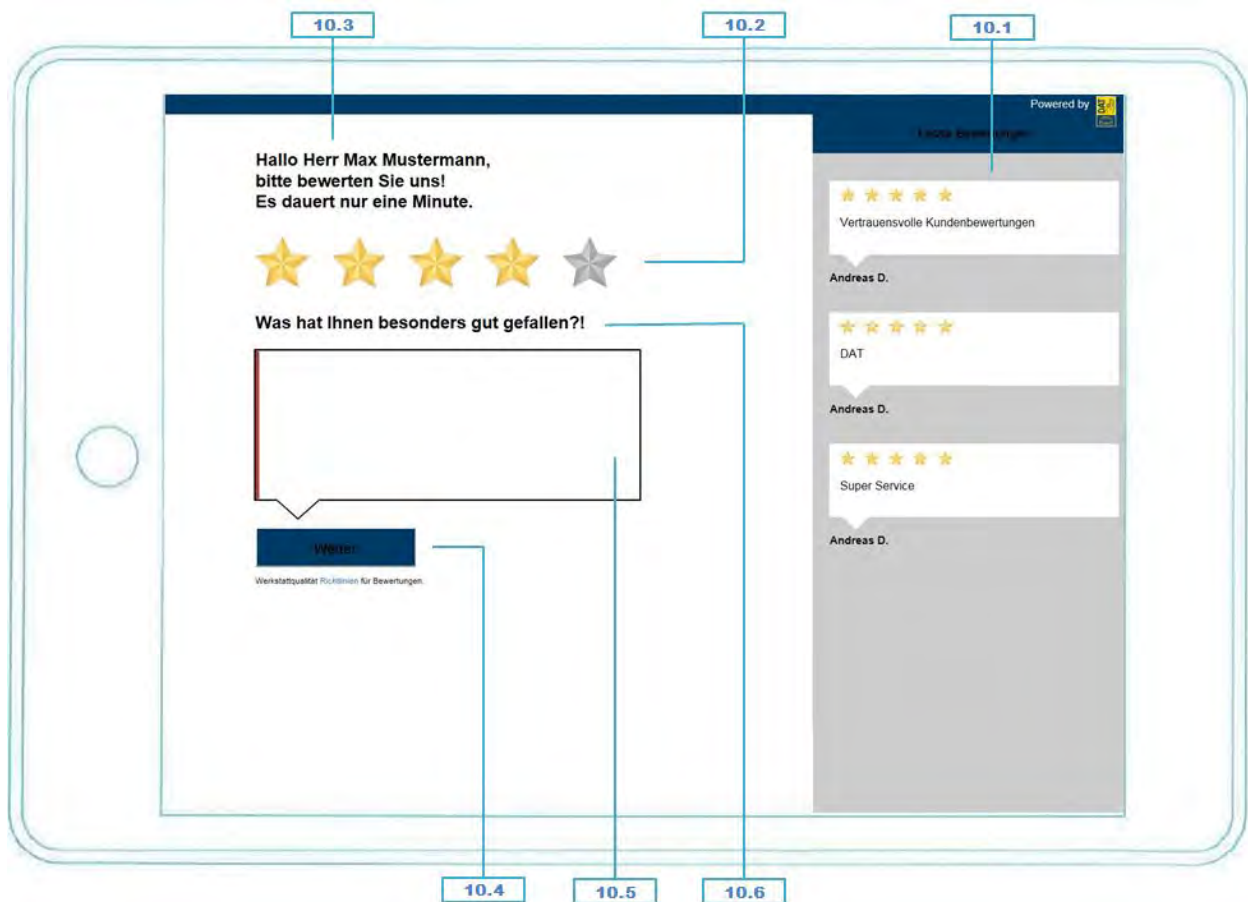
10.3

10.2

10.1

Powered by DAT

Letzte Bewertungen

Hallo Herr Max Mustermann,
bitte bewerten Sie uns!
Es dauert nur eine Minute.

Vertrauensvolle Kundenbewertungen

Andreas D.

Was hat Ihnen besonders gut gefallen?!

DAT

Andreas D.

Super Service

Andreas D.

Weiter

Werkstattqualität Richtlinien für Bewertungen.

10.4

10.5

10.6